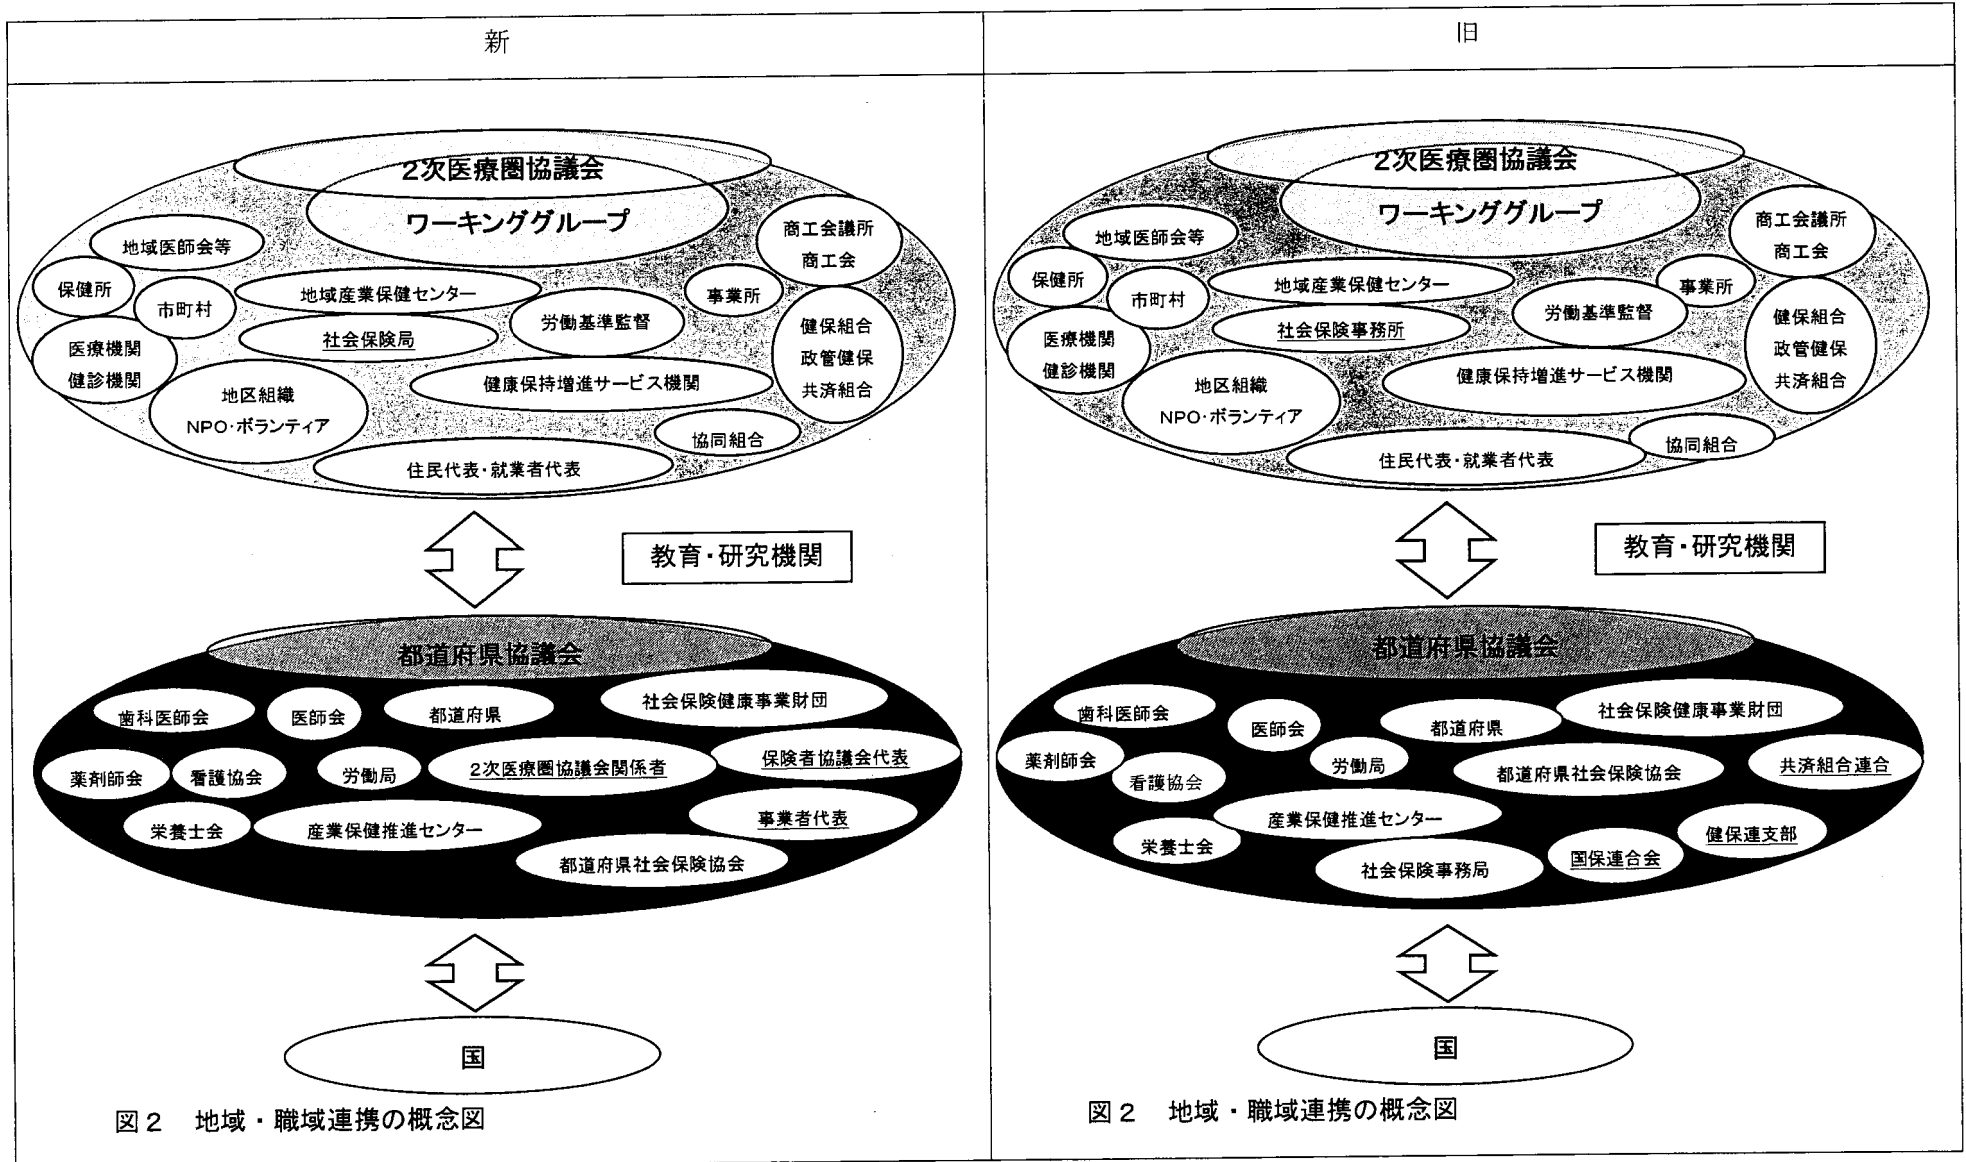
新

2次医療圏協議会
ワーキンググループ
地域医師会等
商工会議所
商工会
保健所
市町村
地域産業保健センター
事業所
労働基準監督
社会保険局
健保組合
政管健保
共済組合
医療機関
健診機関
健康保持増進サービス機関
地区組織
NPO・ボランティア
協同組合
住民代表・就業者代表

教育・研究機関

都道府県協議会
歯科医師会
医師会
都道府県
社会保険健康事業財団
薬剤師会
看護協会
労働局
2次医療圏協議会関係者
保険者協議会代表
栄養士会
産業保健推進センター
事業者代表
都道府県社会保険協会

国

図2　地域・職域連携の概念図

旧

2次医療圏協議会
ワーキンググループ
地域医師会等
商工会議所
商工会
保健所
市町村
地域産業保健センター
事業所
労働基準監督
社会保険事務所
健保組合
政管健保
共済組合
医療機関
健診機関
健康保持増進サービス機関
地区組織
NPO・ボランティア
協同組合
住民代表・就業者代表

教育・研究機関

都道府県協議会
歯科医師会
医師会
都道府県
社会保険健康事業財団
薬剤師会
看護協会
労働局
都道府県社会保険協会
共済組合連合
産業保健推進センター
健保連支部
栄養士会
社会保険事務局
国保連合会

国

図2　地域・職域連携の概念図